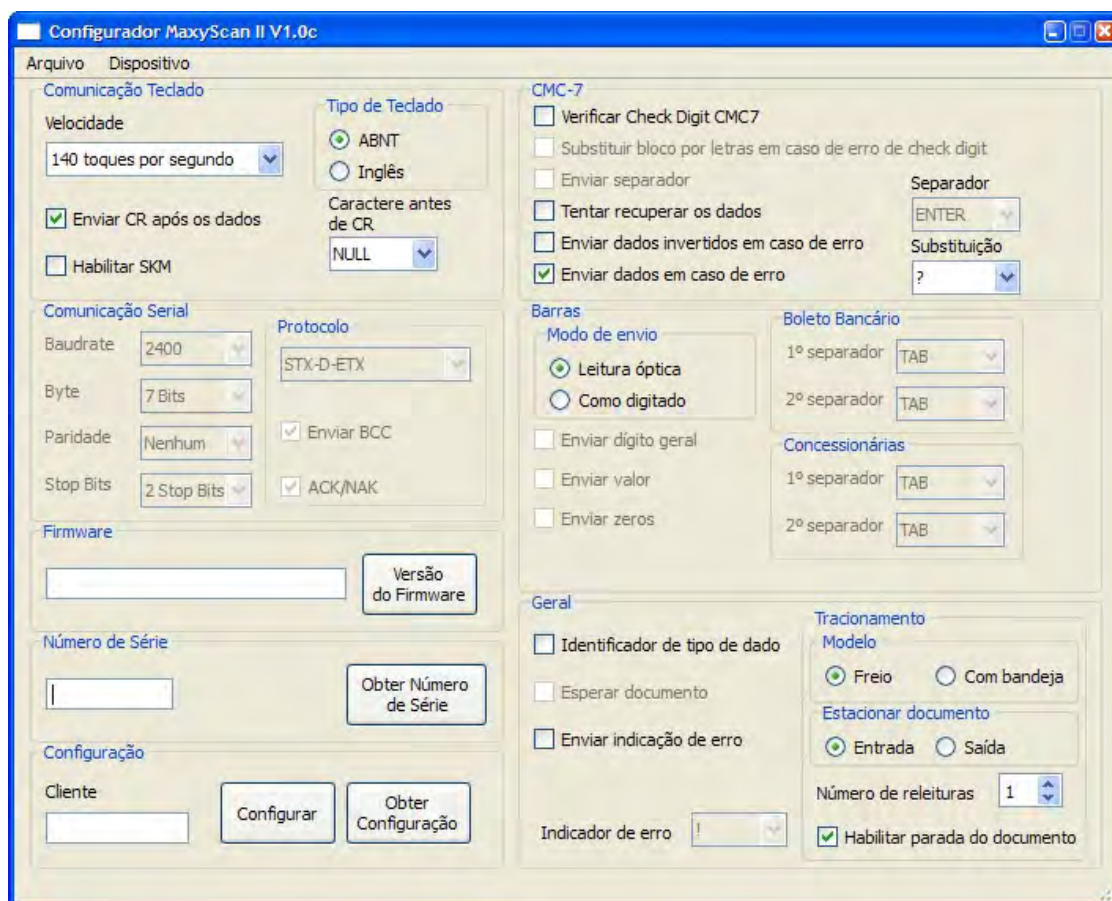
Configurador MaxyScan II V1.0c

Arquivo Dispositivo

Comunicação Teclado
Velocidade
140 toques por segundo
Tipo de Teclado
ABNT
Inglês
Enviar CR após os dados
Caractere antes de CR
NULL
Habilitar SKM

Comunicação Serial
Baudrate 2400
Byte 7 Bits
Paridade Nenhum
Stop Bits 2 Stop Bits
Protocolo
STX-D-ETX
Enviar BCC
ACK/NAK

Firmware
Versão do Firmware

Número de Série
Obter Número de Série

Configuração
Cliente
Configurar
Obter Configuração

CMC-7
Verificar Check Digit CMC7
Substituir bloco por letras em caso de erro de check digit
Enviar separador
Separador
Tentar recuperar os dados
ENTER
Enviar dados invertidos em caso de erro
Substituição
Enviar dados em caso de erro
?

Barras
Modo de envio
Leitura óptica
Como digitado
Enviar dígito geral
Enviar valor
Enviar zeros
Boleto Bancário
1º separador TAB
2º separador TAB
Concessionárias
1º separador TAB
2º separador TAB

Geral
Identificador de tipo de dado
Esperar documento
Enviar indicação de erro
Indicador de erro !
Tracionamento
Modelo
Freio
Com bandeja
Estacionar documento
Entrada
Saída
Número de releituras 1
Habilitar parada do documento